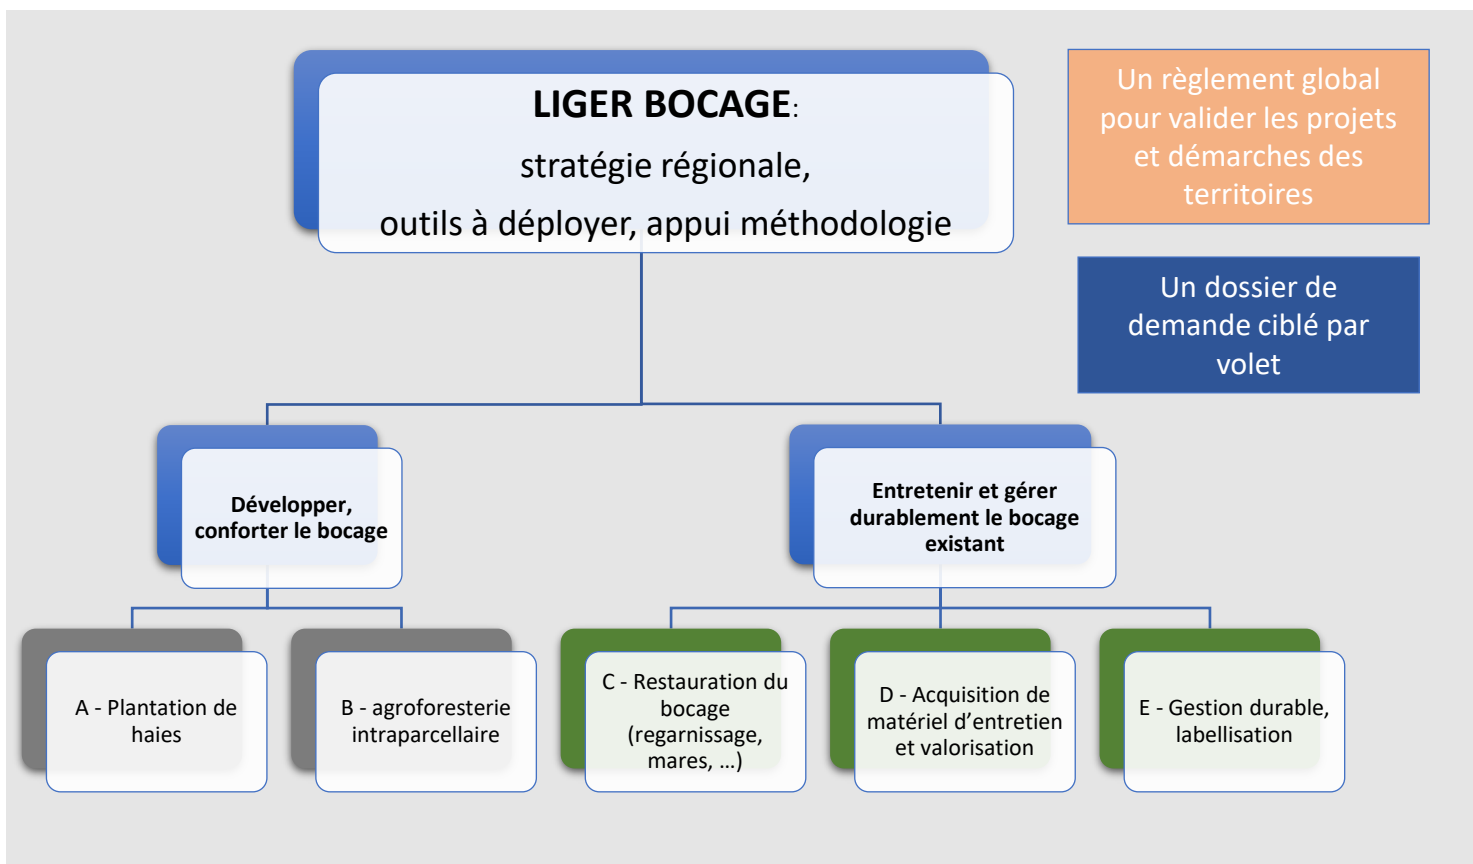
LIGER BOCAGE:
stratégie régionale,
outils à déployer, appui méthodologie

Un règlement global pour valider les projets et démarches des territoires

Un dossier de demande ciblé par volet

Développer, conforter le bocage

Entretenir et gérer durablement le bocage existant

A - Plantation de haies

B - agroforesterie intraparcellaire

C - Restauration du bocage (regarnissage, mares, …)

D - Acquisition de matériel d'entretien et valorisation

E - Gestion durable, labellisation